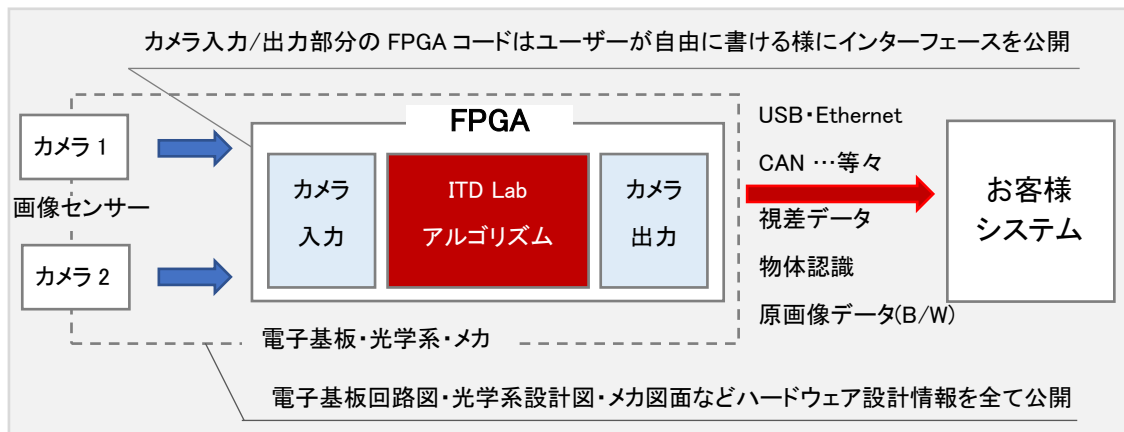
カメラ入力/出力部分の FPGA コードはユーザーが自由に書ける様にインターフェースを公開

FPGA

カメラ 1

画像センサー

カメラ 2

カメラ入力

ITD Lab アルゴリズム

カメラ出力

電子基板・光学系・メカ

USB・Ethernet
CAN …等々
視差データ
物体認識
原画像データ(B/W)

お客様システム

電子基板回路図・光学系設計図・メカ図面などハードウェア設計情報を全て公開